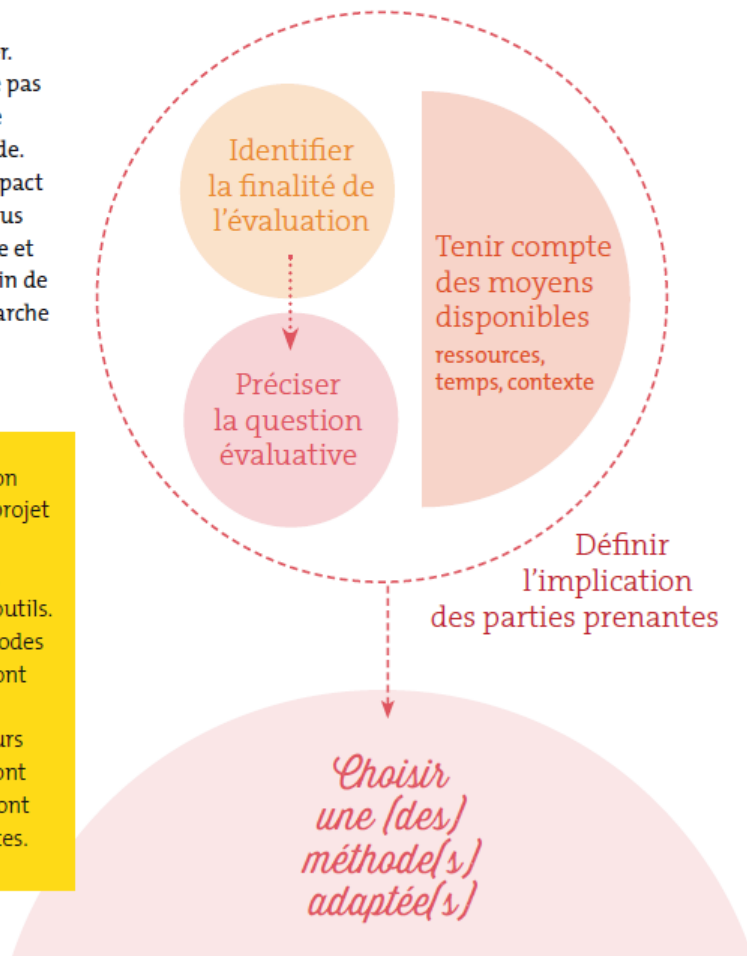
r.
e pas
e
de.
pact
us
e et
in de
arche

on
projet

outils.
odes
ont

urs
ont
ont
tes.

Identifier la finalité de l'évaluation

Préciser la question évaluative

Tenir compte des moyens disponibles
ressources, temps, contexte

Définir l'implication des parties prenantes

Choisir une (des) méthode(s) adaptée(s)